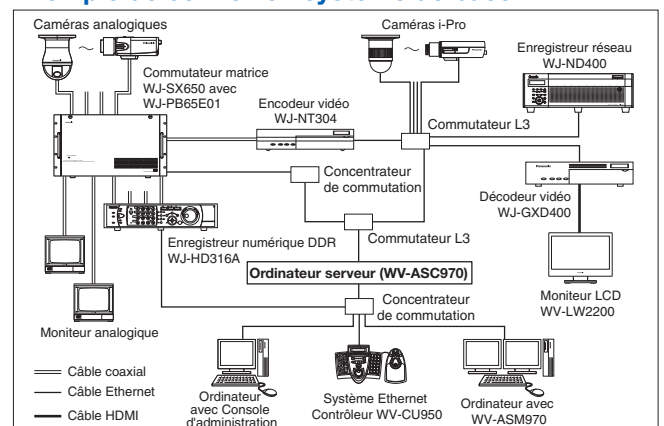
Caméras analogiques

Commutateur matrice WJ-SX650 avec WJ-PB65E01

Caméras i-Pro

Enregistreur réseau WJ-ND400

Encodeur vidéo WJ-NT304

Commutateur L3

Concentrateur de commutation

Décodeur vidéo WJ-GXD400

Commutateur L3

Enregistreur numérique DDR WJ-HD316A

Ordinateur serveur (WV-ASC970)

Concentrateur de commutation

Moniteur LCD WV-LW2200

Moniteur analogique

Câble coaxial

Câble Ethernet

Câble HDMI

Ordinateur avec Console d'administration

Système Ethernet Contrôleur WV-CU950

Ordinateur avec WV-ASM970